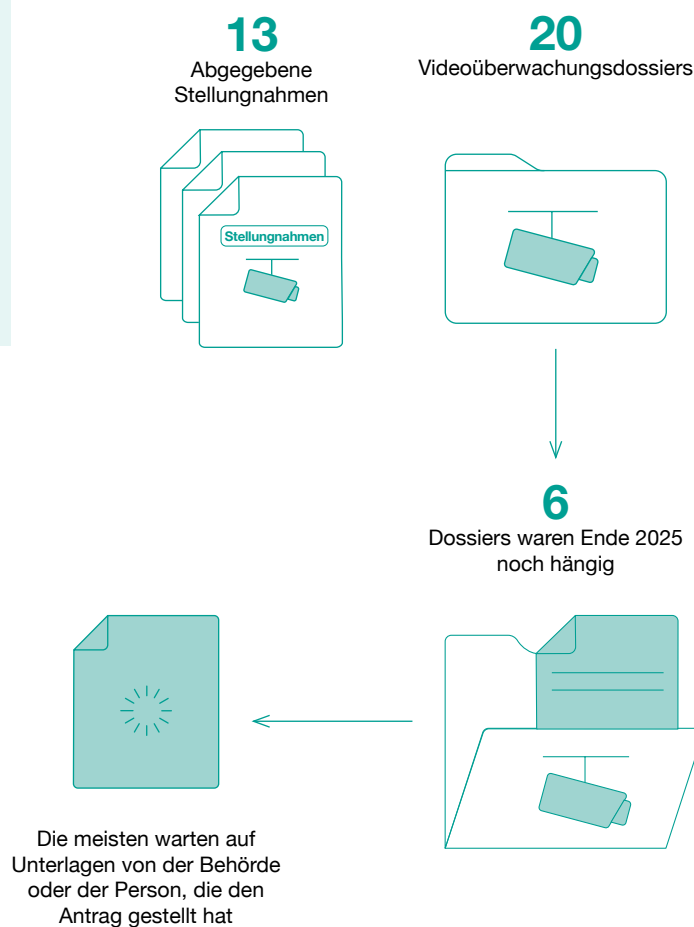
13
Abgegebene Stellungnahmen

Stellungnahmen

20
Videoüberwachungsdossiers

6
Dossiers waren Ende 2025 noch hängig

Die meisten warten auf Unterlagen von der Behörde oder der Person, die den Antrag gestellt hat